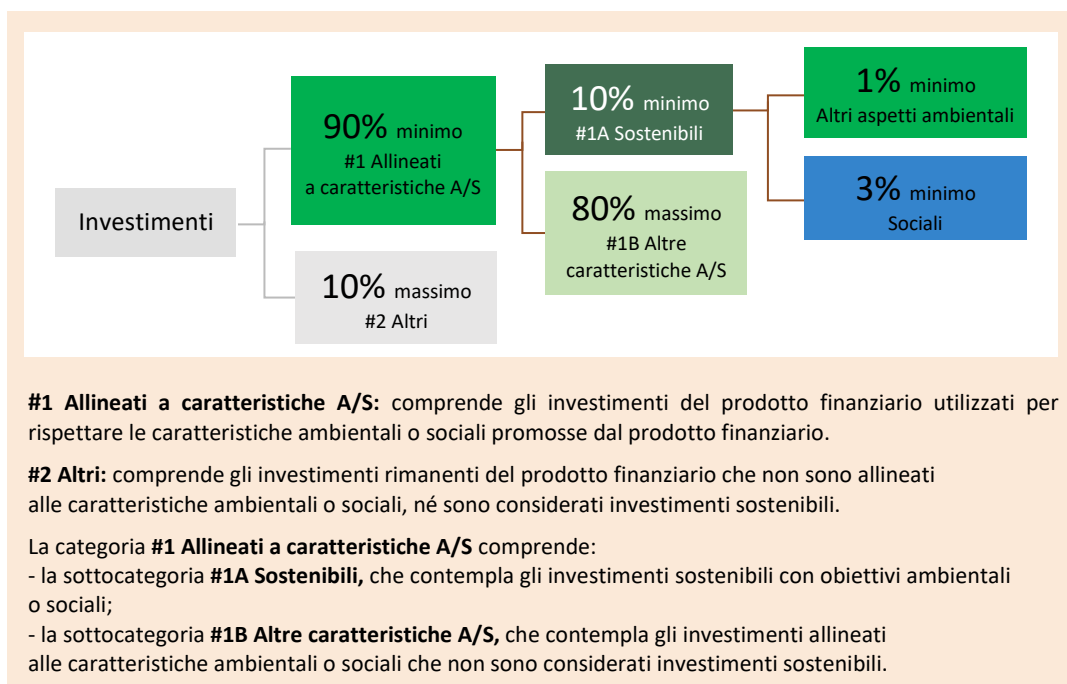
Investimenti

90% minimo
#1 Allineati a caratteristiche A/S

10% massimo
#2 Altri

10% minimo
#1A Sostenibili

80% massimo
#1B Altre caratteristiche A/S

1% minimo
Altri aspetti ambientali

3% minimo
Sociali

**#1 Allineati a caratteristiche A/S:** comprende gli investimenti del prodotto finanziario utilizzati per rispettare le caratteristiche ambientali o sociali promosse dal prodotto finanziario.

**#2 Altri:** comprende gli investimenti rimanenti del prodotto finanziario che non sono allineati alle caratteristiche ambientali o sociali, né sono considerati investimenti sostenibili.

La categoria **#1 Allineati a caratteristiche A/S** comprende:
- la sottocategoria **#1A Sostenibili,** che contempla gli investimenti sostenibili con obiettivi ambientali o sociali;
- la sottocategoria **#1B Altre caratteristiche A/S,** che contempla gli investimenti allineati alle caratteristiche ambientali o sociali che non sono considerati investimenti sostenibili.